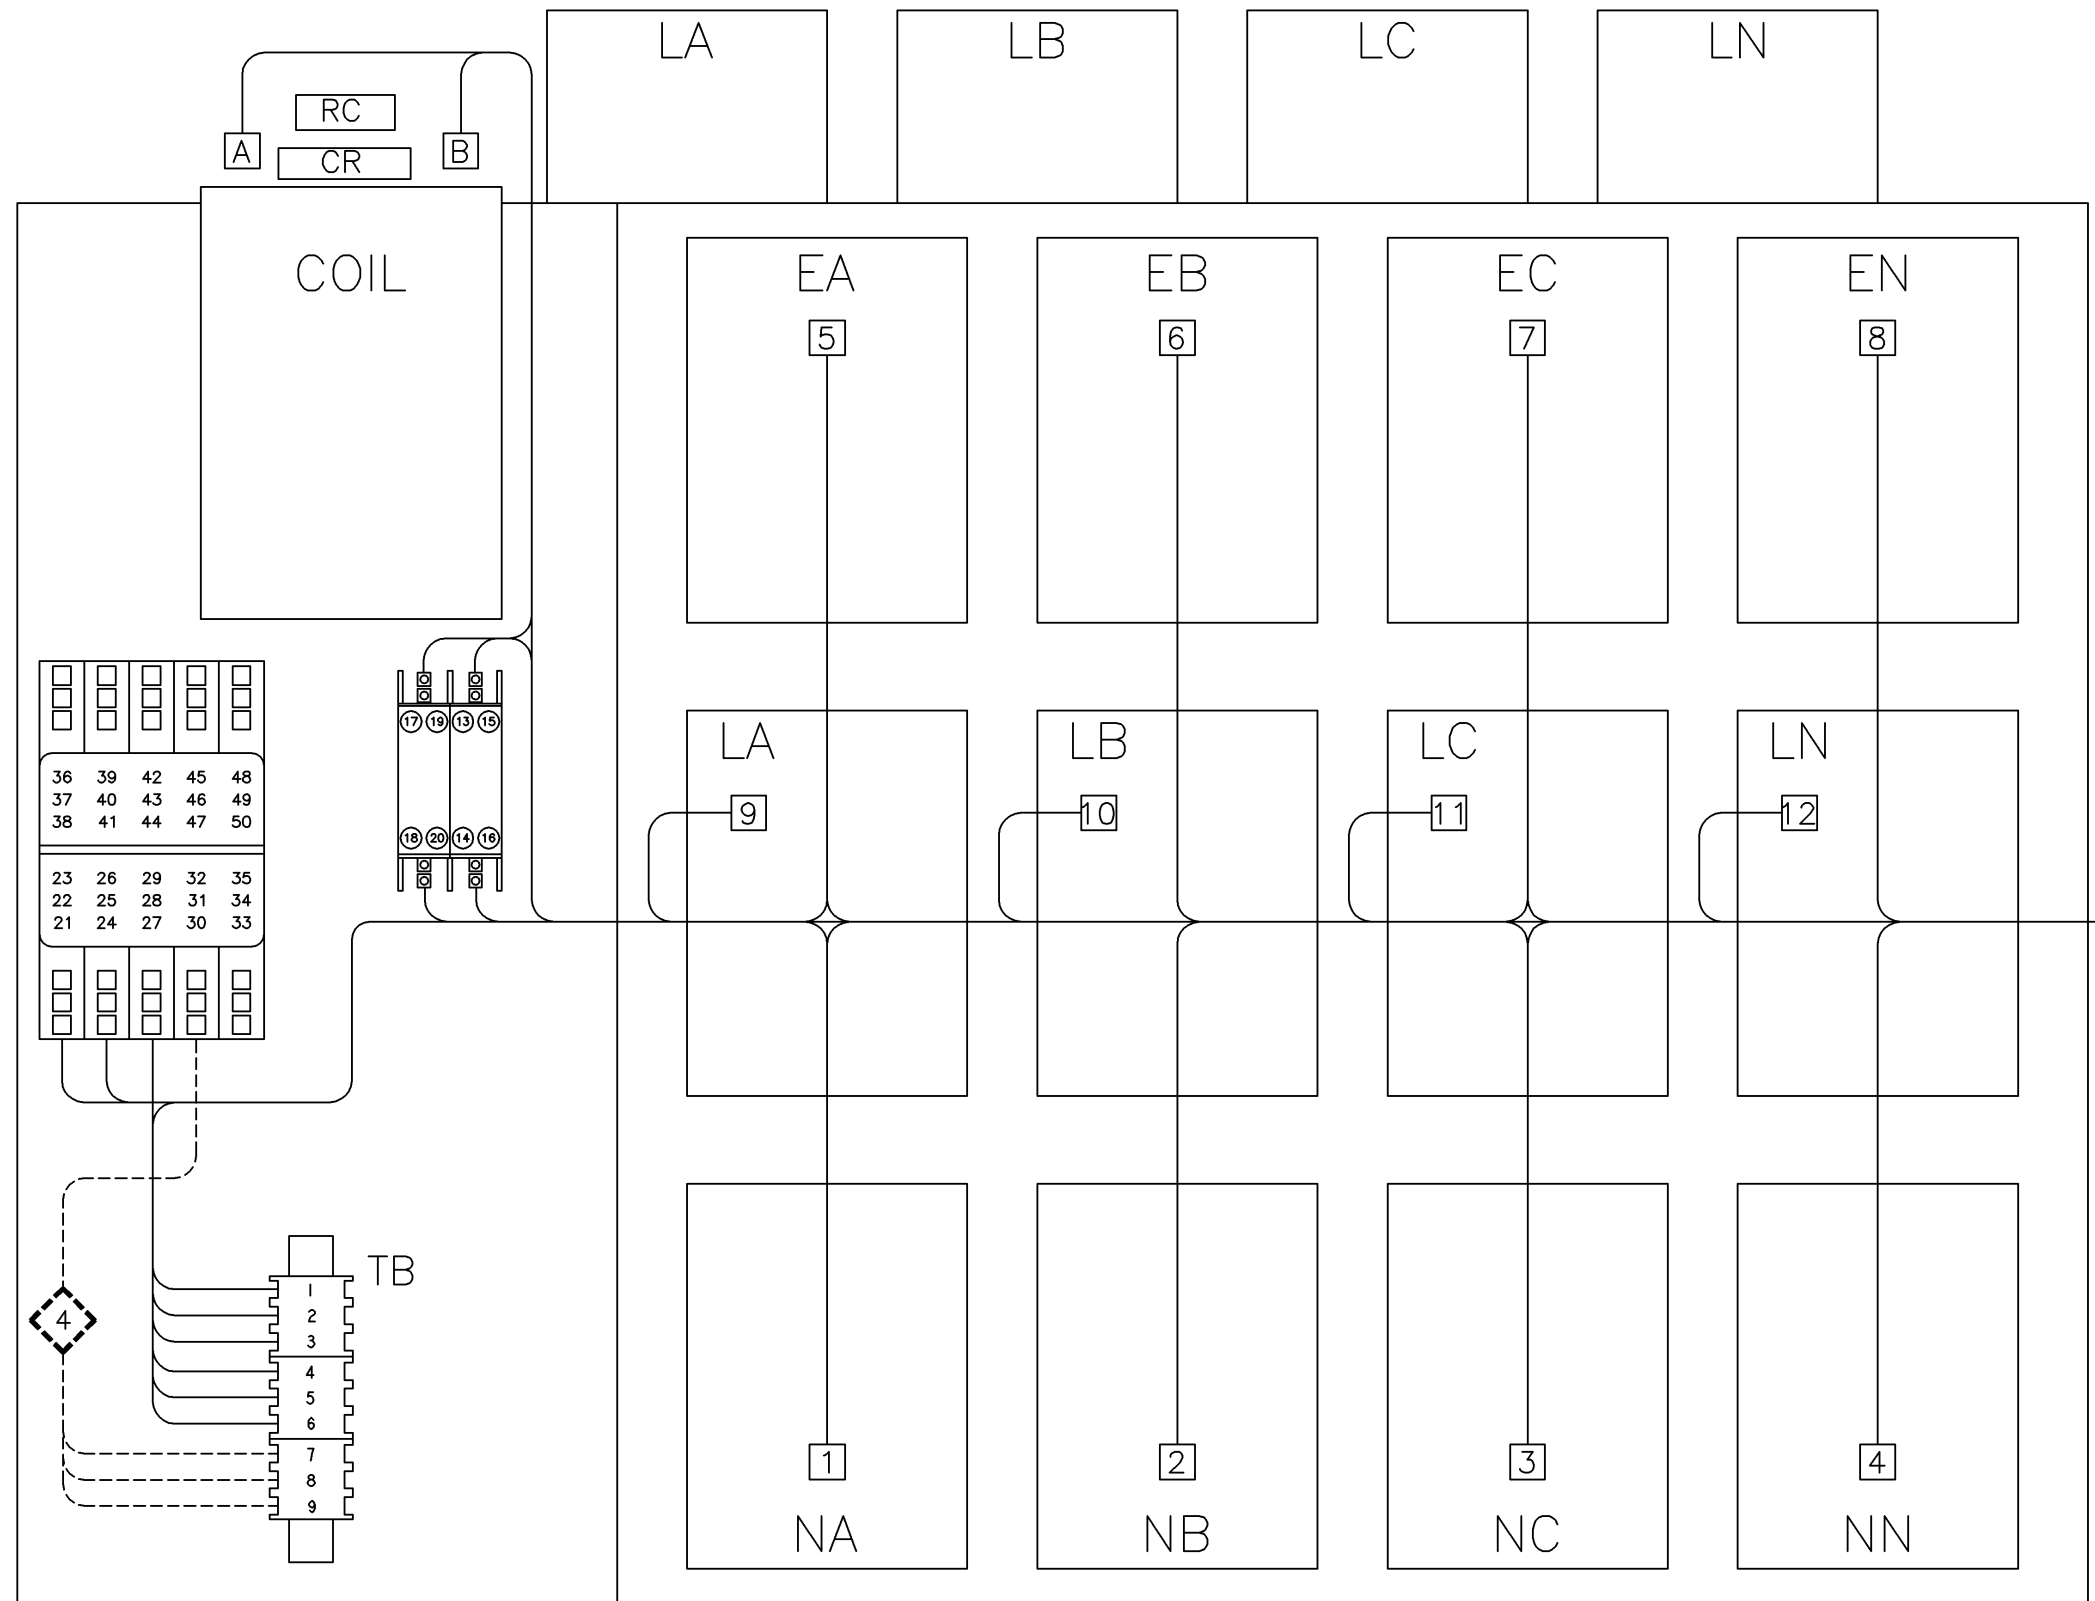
LA LB LC LN

RC
A
CR
B

COIL

EA
5

EB
6

EC
7

EN
8

36 39 42 45 48
37 40 43 46 49
38 41 44 47 50

23 26 29 32 35
22 25 28 31 34
21 24 27 30 33

17 19 13 15
18 20 14 16

LA
9

LB
10

LC
11

LN
12

TB
1
2
3
4
5
6
7
8
9

4

1
NA

2
NB

3
NC

4
NN